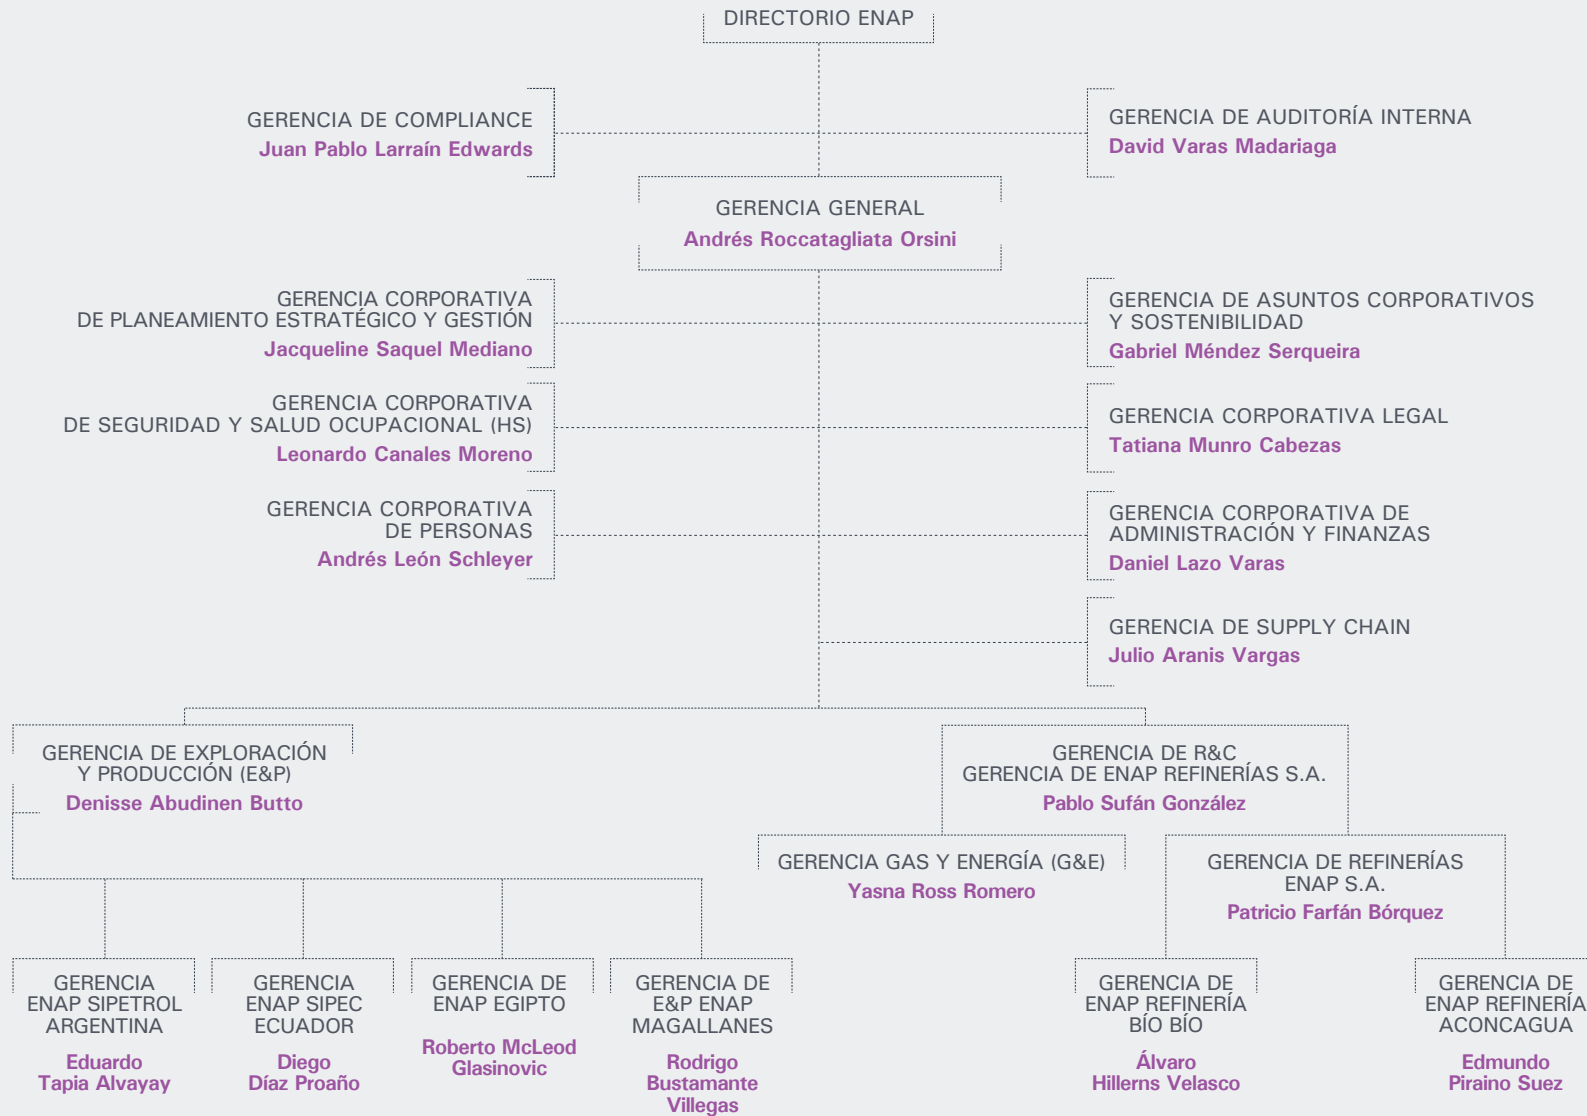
DIRECTORIO ENAP

GERENCIA DE COMPLIANCE
Juan Pablo Larraín Edwards

GERENCIA DE AUDITORÍA INTERNA
David Varas Madariaga

GERENCIA GENERAL
Andrés Roccatagliata Orsini

GERENCIA CORPORATIVA DE PLANEAMIENTO ESTRATÉGICO Y GESTIÓN
Jacqueline Saquel Mediano

GERENCIA DE ASUNTOS CORPORATIVOS Y SOSTENIBILIDAD
Gabriel Méndez Serqueira

GERENCIA CORPORATIVA DE SEGURIDAD Y SALUD OCUPACIONAL (HS)
Leonardo Canales Moreno

GERENCIA CORPORATIVA LEGAL
Tatiana Munro Cabezas

GERENCIA CORPORATIVA DE PERSONAS
Andrés León Schleyer

GERENCIA CORPORATIVA DE ADMINISTRACIÓN Y FINANZAS
Daniel Lazo Varas

GERENCIA DE SUPPLY CHAIN
Julio Aranis Vargas

GERENCIA DE EXPLORACIÓN Y PRODUCCIÓN (E&P)
Denisse Abudinen Butto

GERENCIA DE R&C
GERENCIA DE ENAP REFINERÍAS S.A.
Pablo Sufán González

GERENCIA GAS Y ENERGÍA (G&E)
Yasna Ross Romero

GERENCIA DE REFINERÍAS ENAP S.A.
Patricio Farfán Bórquez

GERENCIA ENAP SIPETROL ARGENTINA
Eduardo Tapia Alvayay

GERENCIA ENAP SIPEC ECUADOR
Diego Díaz Proaño

GERENCIA DE ENAP EGIPTO
Roberto McLeod Glasinovic

GERENCIA DE E&P ENAP MAGALLANES
Rodrigo Bustamante Villegas

GERENCIA DE ENAP REFINERÍA BÍO BÍO
Álvaro Hillerns Velasco

GERENCIA DE ENAP REFINERÍA ACONCAGUA
Edmundo Piraino Suez